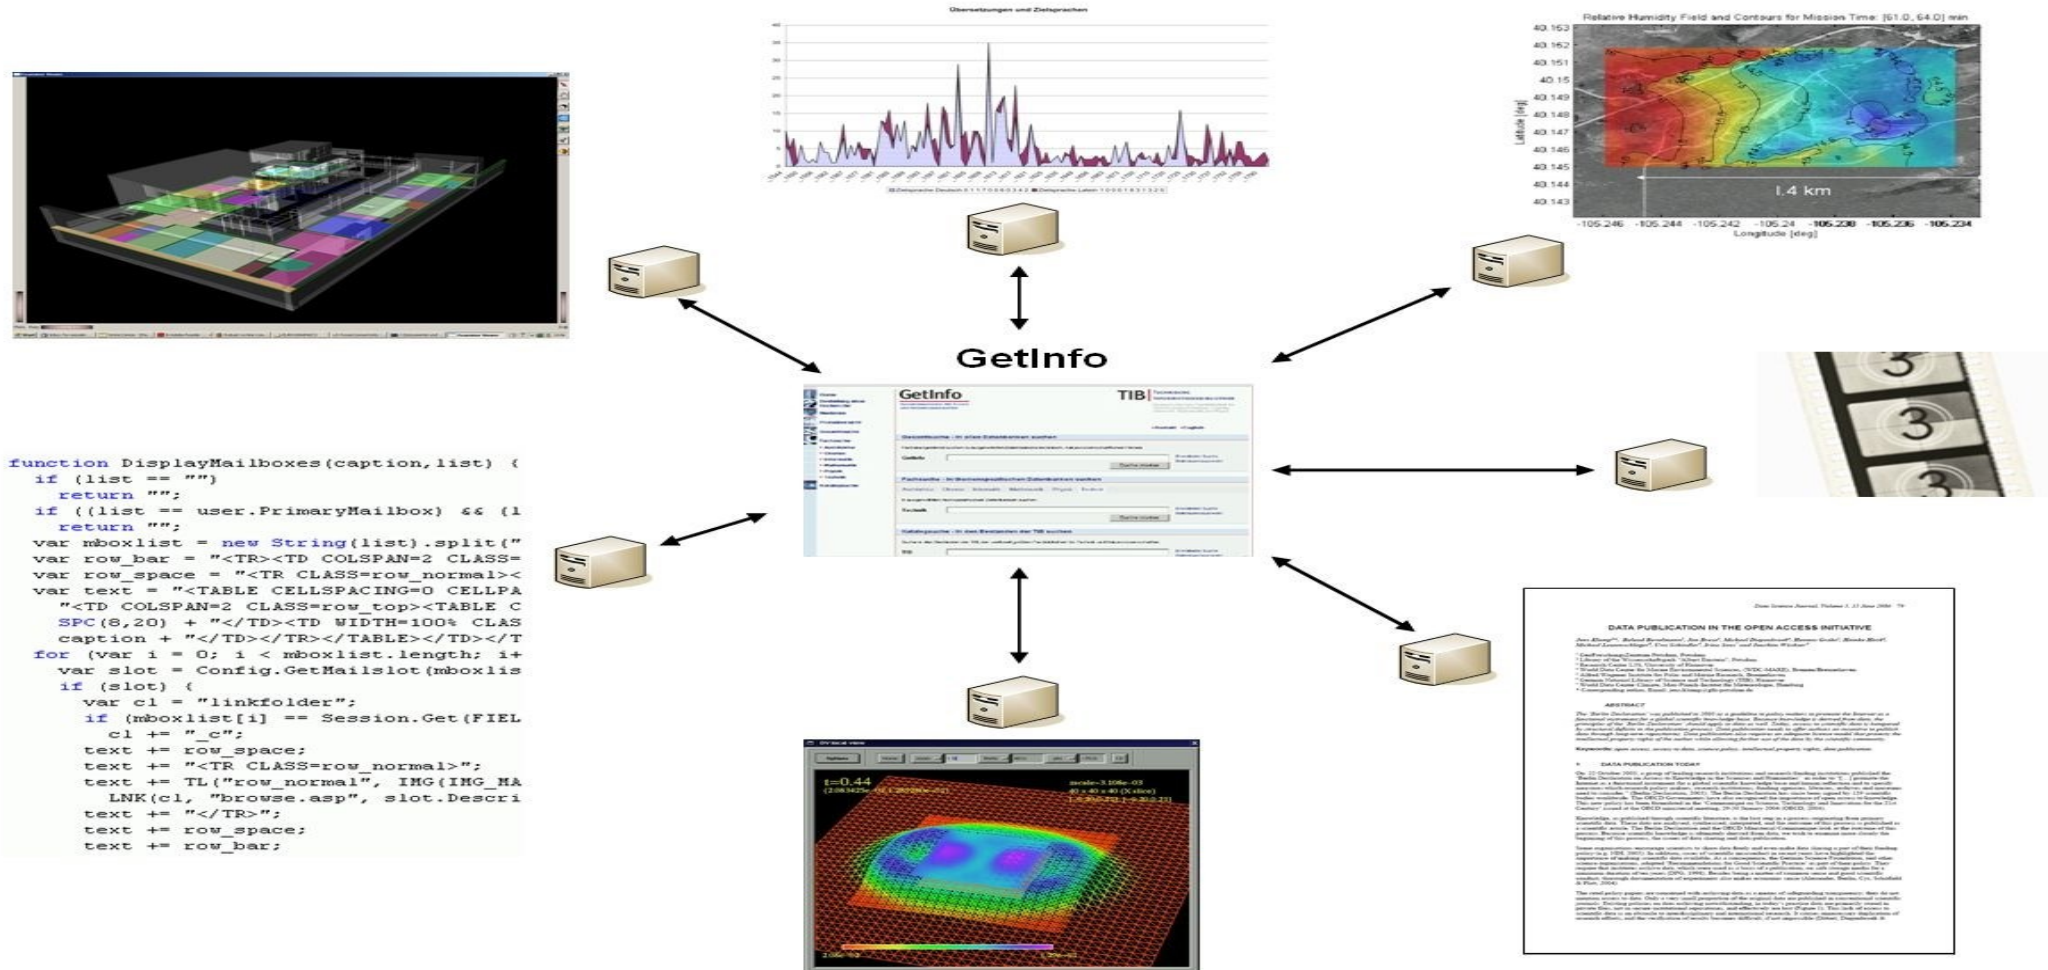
Übersetzungen und Zielsprachen

Relative Humidity Field and Contours for Mission Time: [61.0, 64.0] min

40.153
40.152
40.151
40.15
40.149
40.148
40.147
40.146
40.145
40.144
40.143

Latitude [deg]

1.4 km

-105.246 -105.244 -105.242 -105.24 -105.238 -105.236 -105.234
Longitude [deg]

GetInfo

GetInfo

TIB

function DisplayMailboxes(caption,list) {
  if (list == "")
    return "";
  if ((list == user.PrimaryMailbox) && (l
    return "";
  var mboxlist = new String(list).split("
  var row_bar = "<TR><TD COLSPAN=2 CLASS=
  var row_space = "<TR CLASS=row_normal><
  var text = "<TABLE CELLSPACING=0 CELLPA
    "<TD COLSPAN=2 CLASS=row_top><TABLE C
    SPC(8,20) + "</TD><TD WIDTH=100% CLAS
    caption + "</TD></TR></TABLE></TD></T
  for (var i = 0; i < mboxlist.length; i+
    var slot = Config.GetMailslot(mboxlis
    if (slot) {
      var cl = "linkfolder";
      if (mboxlist[i] == Session.Get(FIEL
        cl += "_c";
      text += row_space;
      text += "<TR CLASS=row_normal>";
      text += TL("row_normal", IMG(IMG_MA
        LNK(cl, "browse.asp", slot.Descri
      text += "</TR>";
      text += row_space;
      text += row_bar;

t=0.44

Data Science Journal, Volume 5, 23 June 2006

DATA PUBLICATION IN THE OPEN ACCESS INITIATIVE

ABSTRACT

DATA PUBLICATION TODAY